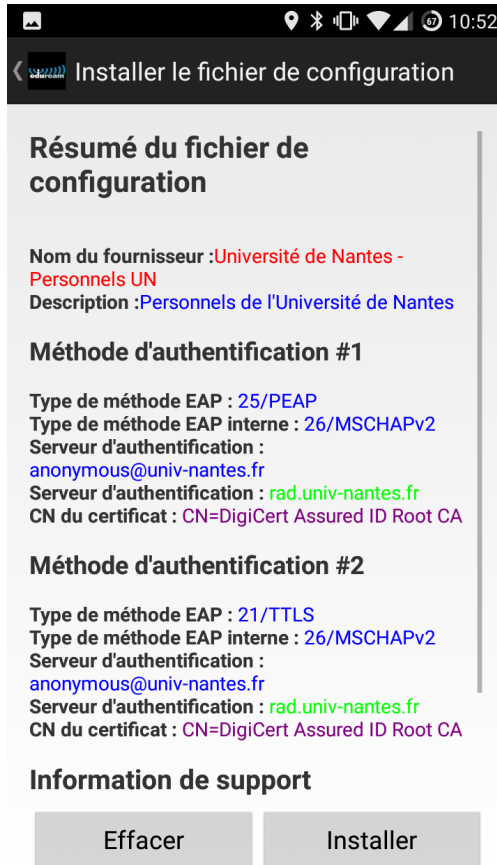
67 10:52

eduroam Installer le fichier de configuration

Résumé du fichier de configuration

Nom du fournisseur :Université de Nantes - Personnels UN
Description :Personnels de l'Université de Nantes

Méthode d'authentification #1

Type de méthode EAP : 25/PEAP
Type de méthode EAP interne : 26/MSCHAPv2
Serveur d'authentification : anonymous@univ-nantes.fr
Serveur d'authentification : rad.univ-nantes.fr
CN du certificat : CN=DigiCert Assured ID Root CA

Méthode d'authentification #2

Type de méthode EAP : 21/TTLS
Type de méthode EAP interne : 26/MSCHAPv2
Serveur d'authentification : anonymous@univ-nantes.fr
Serveur d'authentification : rad.univ-nantes.fr
CN du certificat : CN=DigiCert Assured ID Root CA

Information de support

Effacer
Installer